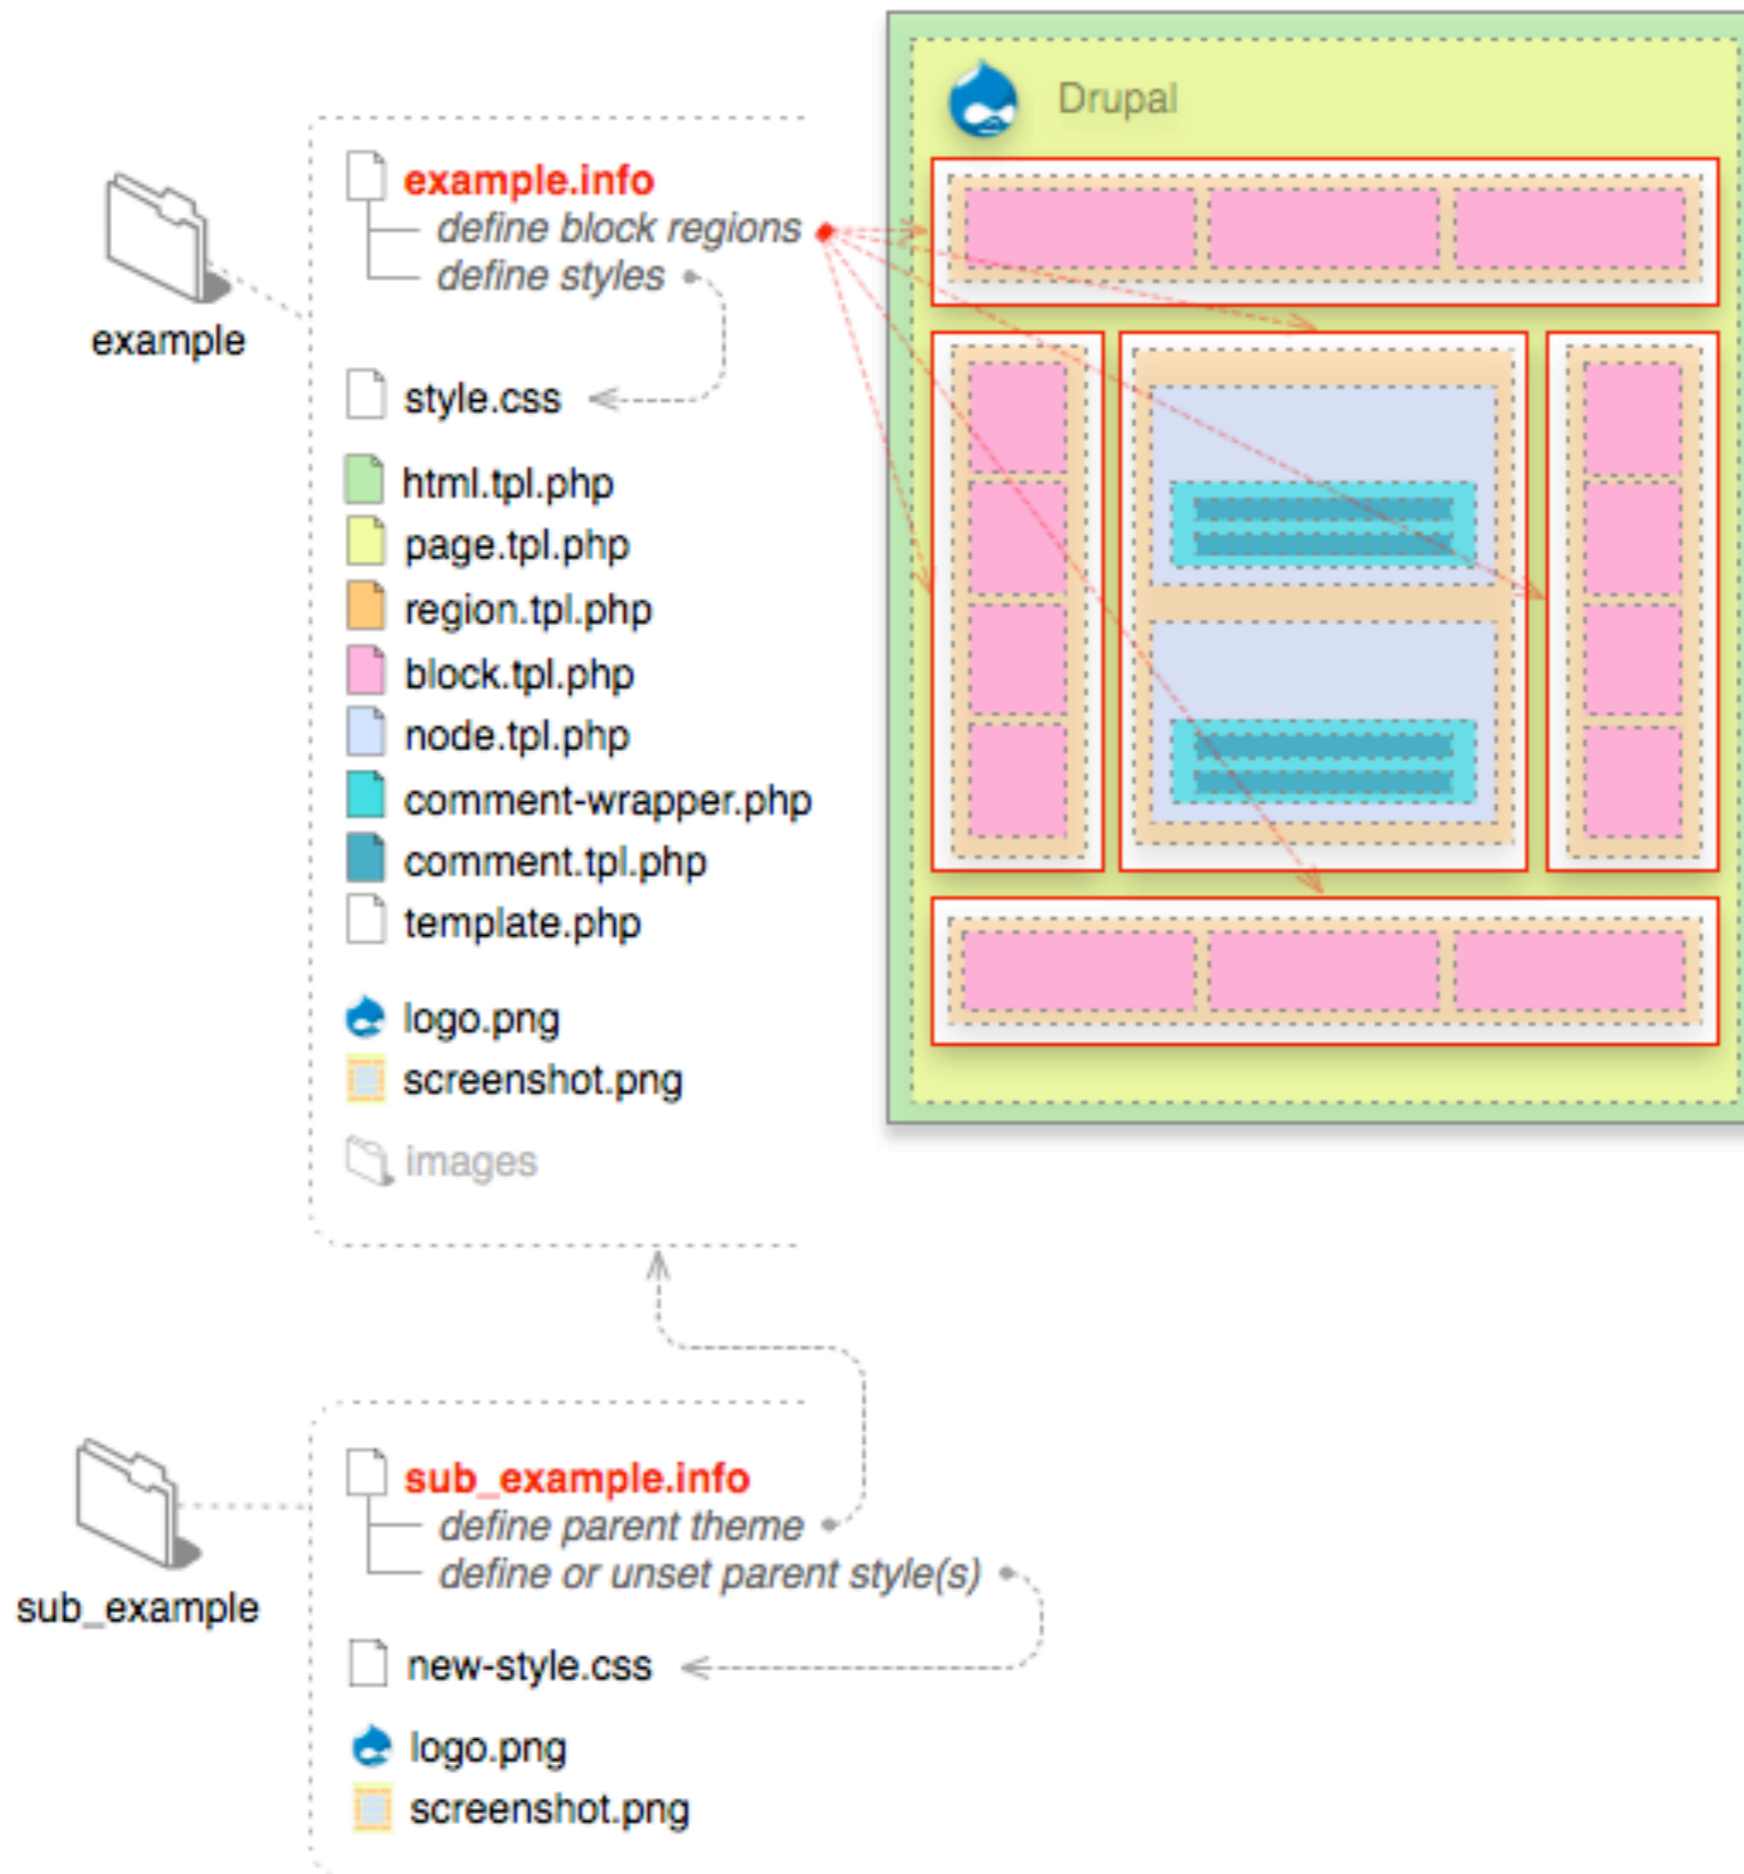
example

example.info
define block regions
define styles

style.css

html.tpl.php
page.tpl.php
region.tpl.php
block.tpl.php
node.tpl.php
comment-wrapper.php
comment.tpl.php
template.php

logo.png
screenshot.png

images

Drupal

sub_example

sub_example.info
define parent theme
define or unset parent style(s)

new-style.css

logo.png
screenshot.png